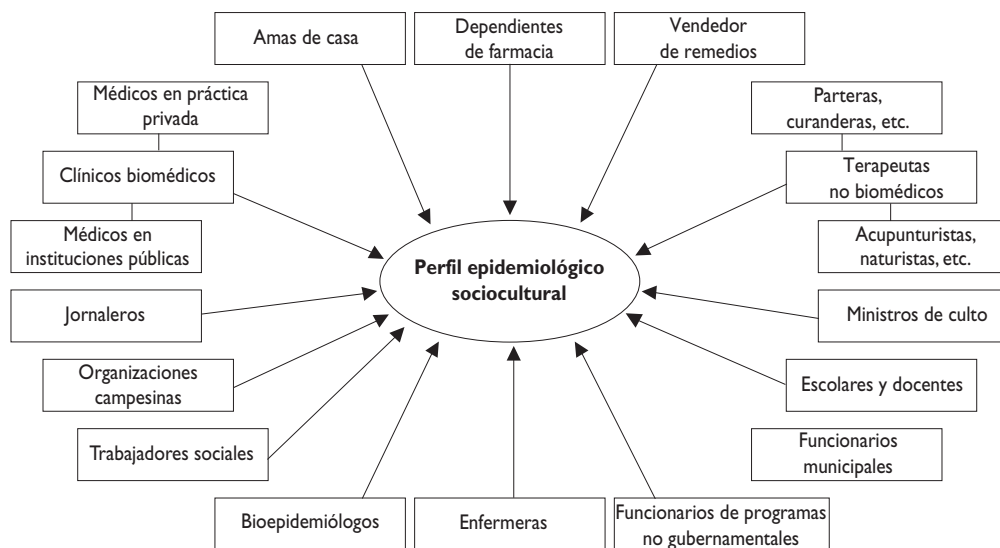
Amas de casa

Dependientes de farmacia

Vendedor de remedios

Médicos en práctica privada

Parteras, curanderas, etc.

Clínicos biomédicos

Terapeutas no biomédicos

Médicos en instituciones públicas

Acupunturistas, naturistas, etc.

Perfil epidemiológico sociocultural

Jornaleros

Ministros de culto

Organizaciones campesinas

Escolares y docentes

Trabajadores sociales

Funcionarios municipales

Bioepidemiólogos

Enfermeras

Funcionarios de programas no gubernamentales